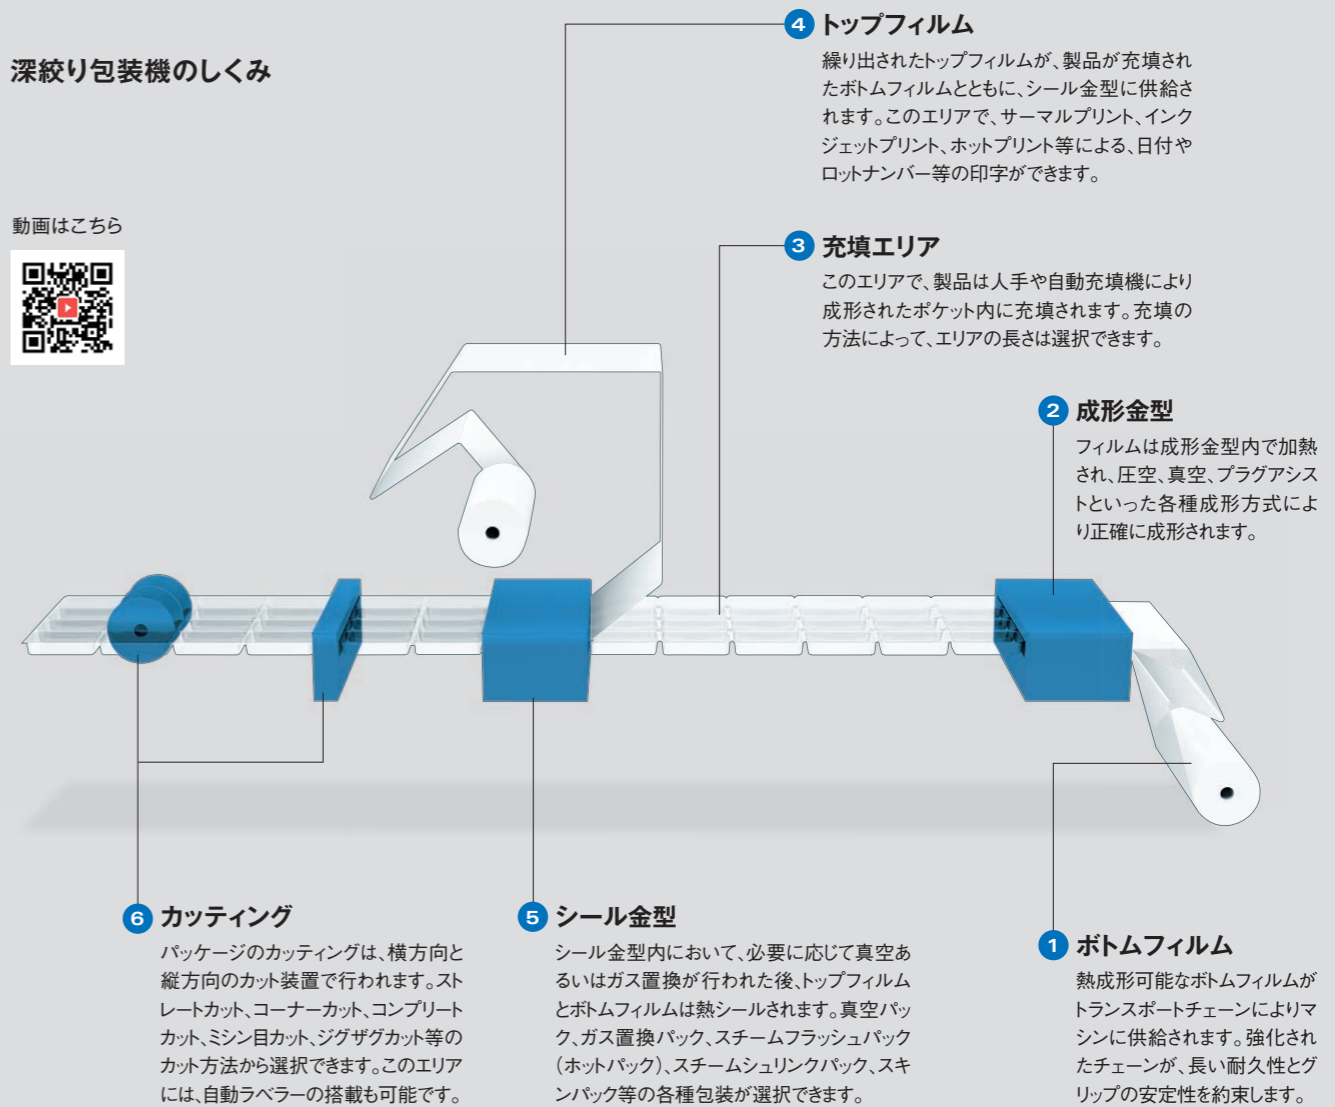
深絞り包装機のしくみ

動画はこちら

4 トップフィルム
繰り出されたトップフィルムが、製品が充填されたボトムフィルムとともに、シール金型に供給されます。このエリアで、サーマルプリント、インクジェットプリント、ホットプリント等による、日付やロットナンバー等の印字ができます。

3 充填エリア
このエリアで、製品は人手や自動充填機により成形されたポケット内に充填されます。充填の方法によって、エリアの長さは選択できます。

2 成形金型
フィルムは成形金型内で加熱され、圧空、真空、プラグアシストといった各種成形方式により正確に成形されます。

6 カッティング
パッケージのカッティングは、横方向と縦方向のカット装置で行われます。ストレートカット、コーナーカット、コンプリートカット、ミシン目カット、ジグザグカット等のカット方法から選択できます。このエリアには、自動ラベラーの搭載も可能です。

5 シール金型
シール金型内において、必要に応じて真空あるいはガス置換が行われた後、トップフィルムとボトムフィルムは熱シールされます。真空パック、ガス置換パック、スチームフラッシュパック（ホットパック）、スチームシュリンクパック、スキンパック等の各種包装が選択できます。

1 ボトムフィルム
熱成形可能なボトムフィルムがトランスポートチェーンによりマシンに供給されます。強化されたチェーンが、長い耐久性とグリップの安定性を約束します。